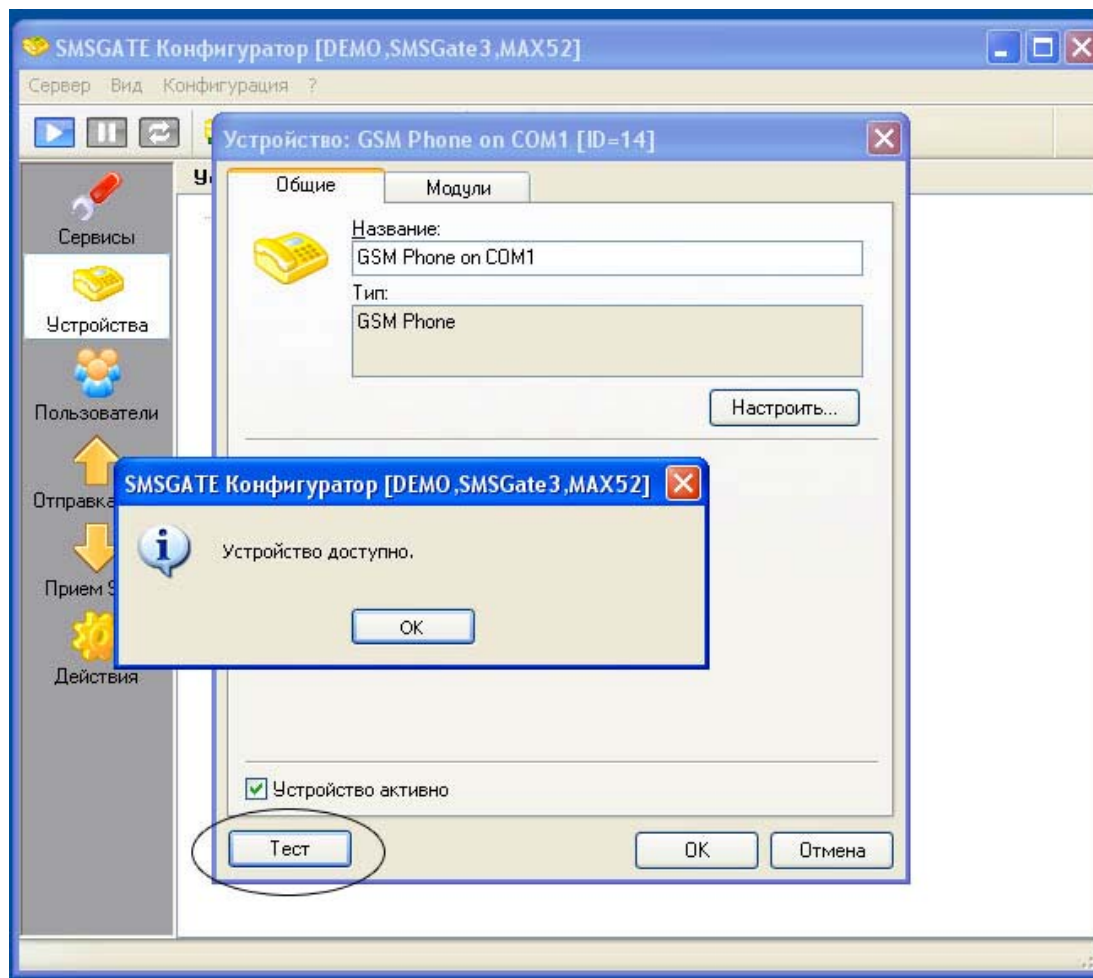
SMSGATE Конфигуратор [DEMO,SMSGate3,MAX52]

Сервер Вид Конфигурация ?

Сервисы
Устройства
Пользователи
Отправка
Прием S
Действия

Устройство: GSM Phone on COM1 [ID=14]

Общие
Модули

Название:
GSM Phone on COM1
Тип:
GSM Phone

Настроить...

SMSGATE Конфигуратор [DEMO,SMSGate3,MAX52]

Устройство доступно.

OK

Устройство активно

Тест

OK
Отмена